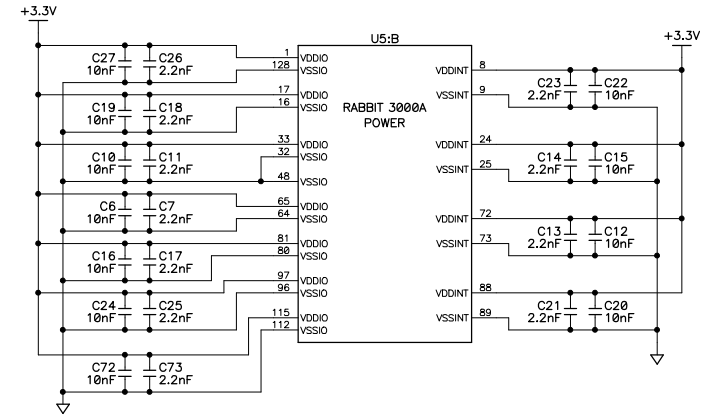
+3.3V

U5:B

RABBIT 3000A
POWER

C27 10nF
C26 2.2nF
1 VDDIO
128 VSSIO

17 VDDIO
16 VSSIO
C19 10nF
C18 2.2nF

33 VDDIO
32 VSSIO
C10 10nF
C11 2.2nF
48 VSSIO

65 VDDIO
64 VSSIO
C6 10nF
C7 2.2nF

81 VDDIO
80 VSSIO
C16 10nF
C17 2.2nF

97 VDDIO
96 VSSIO
C24 10nF
C25 2.2nF

115 VDDIO
112 VSSIO

C72 10nF
C73 2.2nF

+3.3V

VDDINT 8
VSSINT 9
C23 2.2nF
C22 10nF

VDDINT 24
VSSINT 25
C14 2.2nF
C15 10nF

VDDINT 72
VSSINT 73
C13 2.2nF
C12 10nF

VDDINT 88
VSSINT 89
C21 2.2nF
C20 10nF